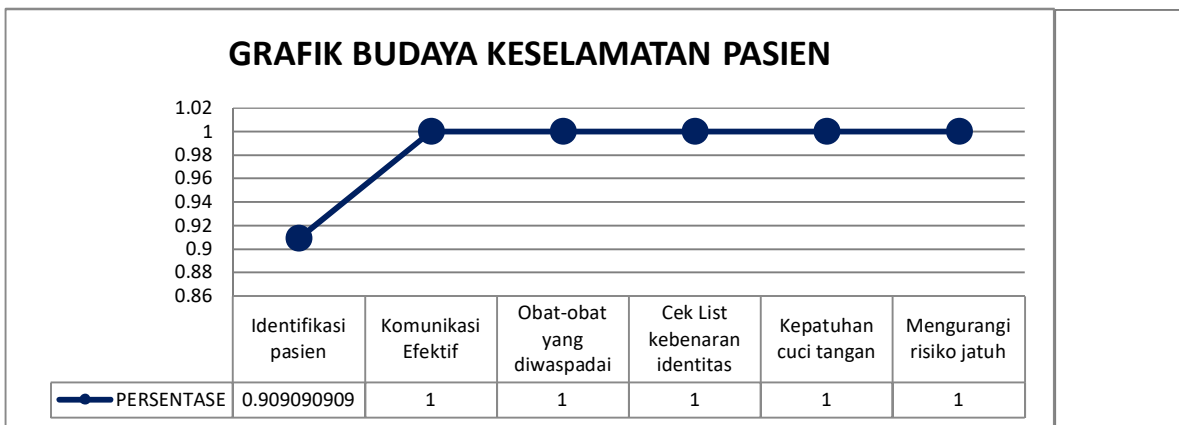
GRAFIK BUDAYA KESELAMATAN PASIEN

1.02
1
0.98
0.96
0.94
0.92
0.9
0.88
0.86

| | Identifikasi pasien | Komunikasi Efektif | Obat-obat yang diwaspadai | Cek List kebenaran identitas | Kepatuhan cuci tangan | Mengurangi risiko jatuh |
|---|---|---|---|---|---|---|
| PERSENTASE | 0.909090909 | 1 | 1 | 1 | 1 | 1 |